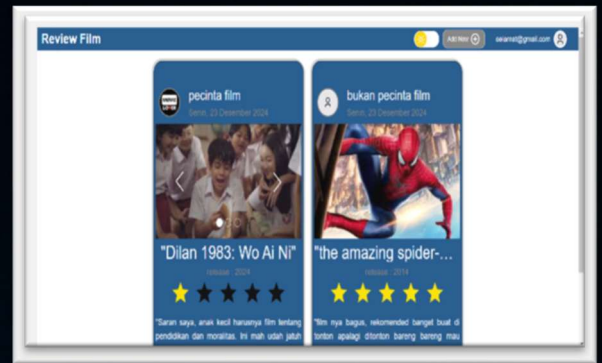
Review Film

Add New

siwamst@gmail.com

pecinta film

Senin, 23 Desember 2024

"Dilan 1983: Wo Ai Ni"

release : 2024

★★★★★

"Saran saya, anak kecil hanannya film tentang pendidikan dan moralitas. Ini mah udah jatuh

bukan pecinta film

Senin, 23 Desember 2024

"the amazing spider-...

release : 2014

★★★★★

"film nya bagus, rekomended banget buat di tonton apalagi ditonton bareng bareng mau